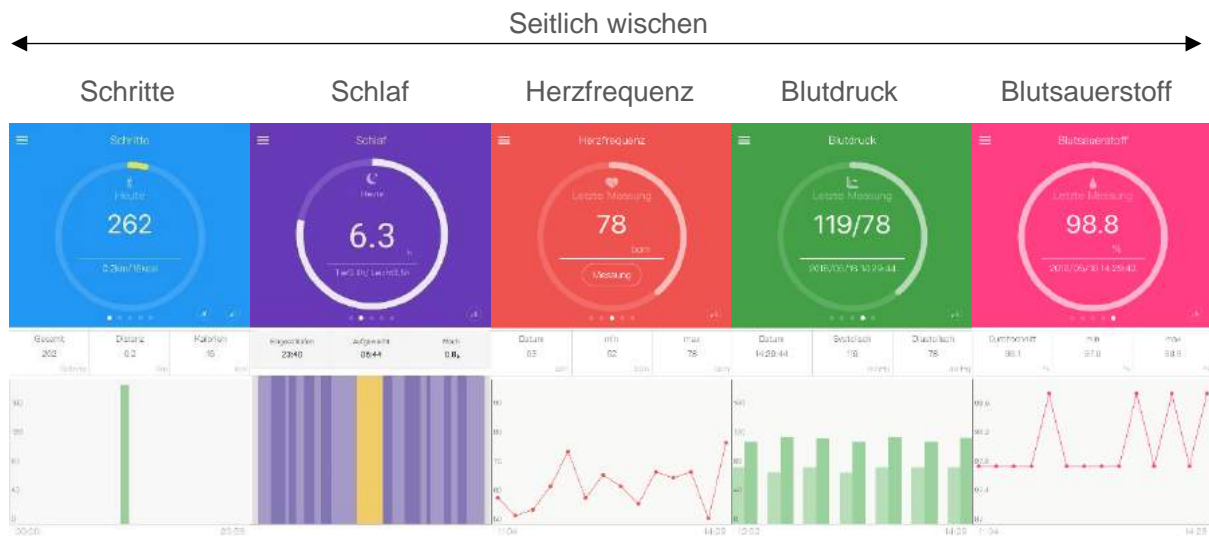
Seitlich wischen

Schritte

Schlaf

Herzfrequenz

Blutdruck

Blutsauerstoff

Schritte
Heute
262
0.2km/16kcal

Gesamt 262
Distanz 0.2
Kalorien 16

Schlaf
Heute
6.3
h
Tief3.0h/ Leicht3.3h

Eingeschlafen 23:40
Aufgewacht 06:44
Wach 0.8h

Herzfrequenz
Letzte Messung
78
bpm
Messung

Datum 03
min 62
max 78

Blutdruck
Letzte Messung
119/78
2018/05/18 14:29:44

Datum 14:29:44
Systolisch 119
Diastolisch 78

Blutsauerstoff
Letzte Messung
98.8
%
2018/05/18 14:29:43

Durchschnitt 98.1
min 97.0
max 98.8

00:00
23:59
11:04
14:29
12:03
14:29
11:04
14:29